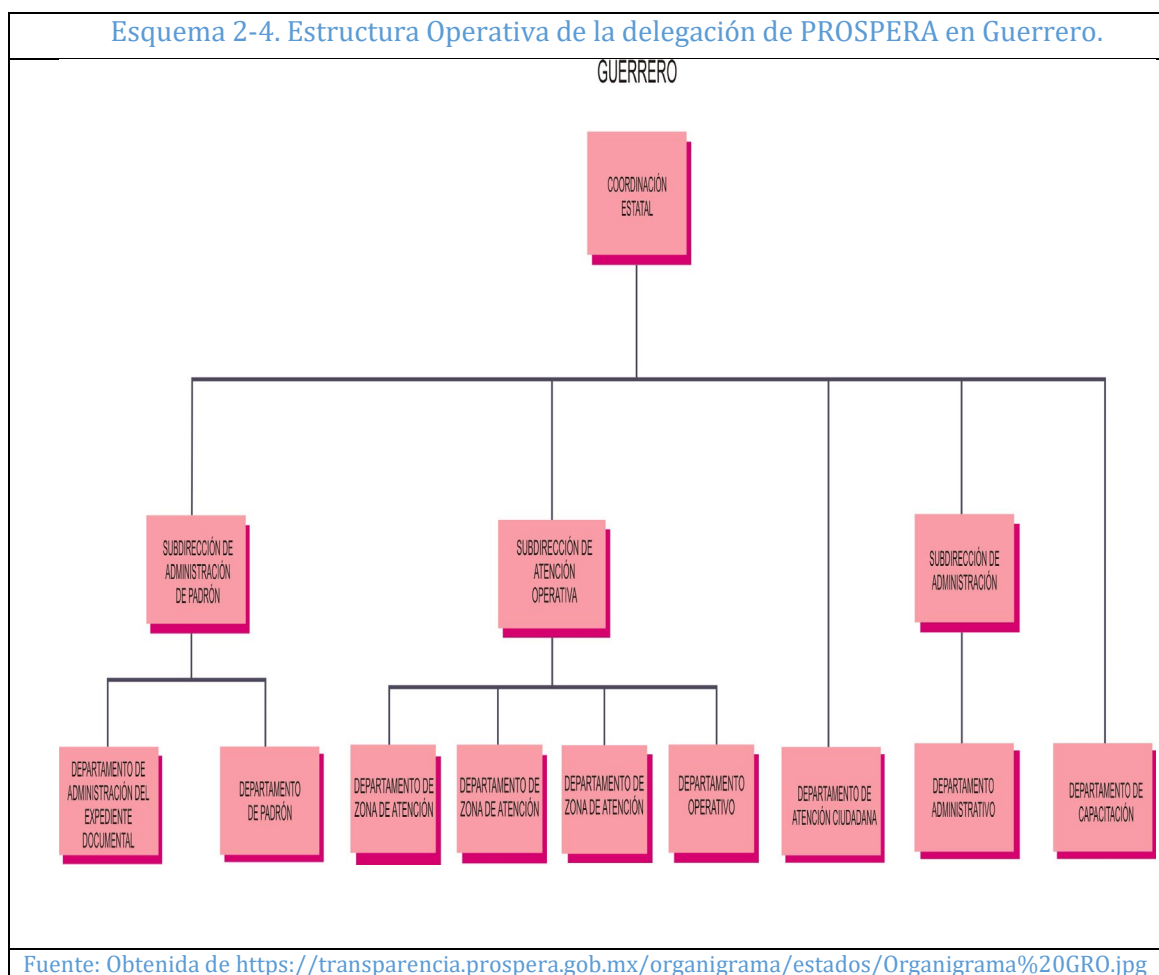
Esquema 2-4. Estructura Operativa de la delegación de PROSPERA en Guerrero.

GUERRERO

COORDINACIÓN ESTATAL

SUBDIRECCIÓN DE ADMINISTRACIÓN DE PADRÓN

SUBDIRECCIÓN DE ATENCIÓN OPERATIVA

SUBDIRECCIÓN DE ADMINISTRACIÓN

DEPARTAMENTO DE ADMINISTRACIÓN DEL EXPEDIENTE DOCUMENTAL

DEPARTAMENTO DE PADRÓN

DEPARTAMENTO DE ZONA DE ATENCIÓN

DEPARTAMENTO DE ZONA DE ATENCIÓN

DEPARTAMENTO DE ZONA DE ATENCIÓN

DEPARTAMENTO OPERATIVO

DEPARTAMENTO DE ATENCIÓN CIUDADANA

DEPARTAMENTO ADMINISTRATIVO

DEPARTAMENTO DE CAPACITACIÓN

Fuente: Obtenida de https://transparencia.prospera.gob.mx/organigrama/estados/Organigrama%20GRO.jpg